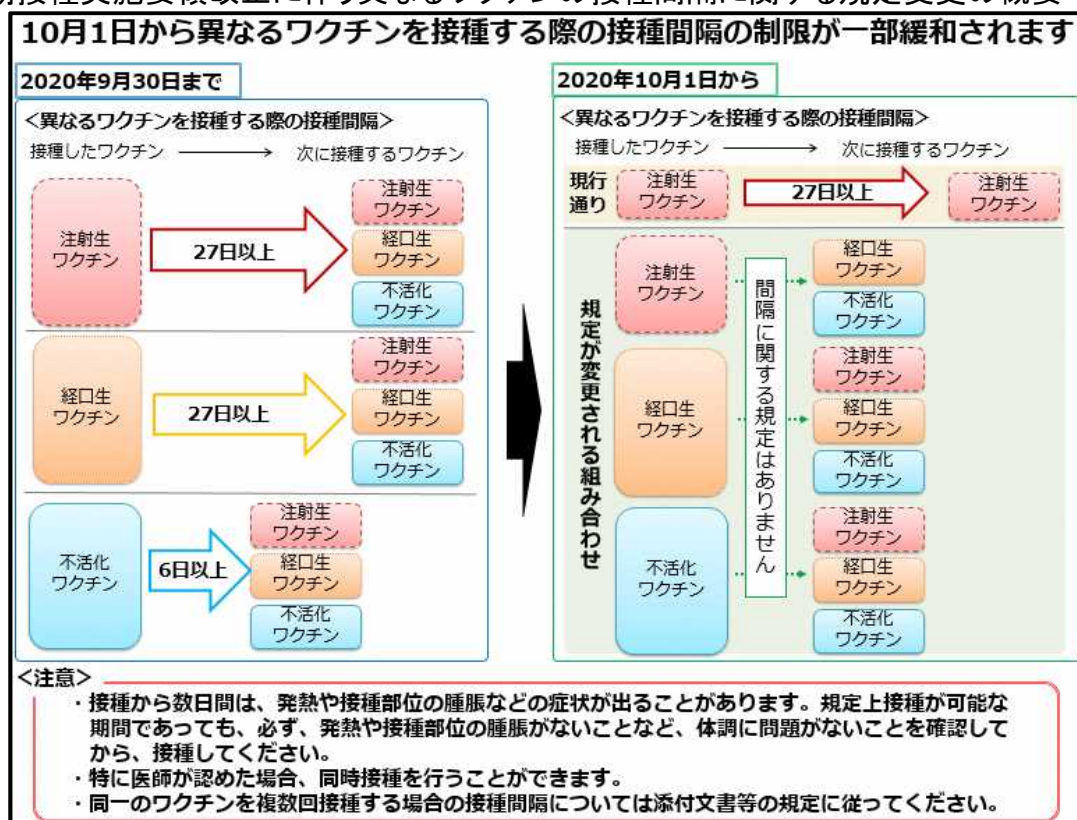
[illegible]接種実施要領改正に伴う異なるワクチンの接種間隔に関する規定変更の概要

10月1日から異なるワクチンを接種する際の接種間隔の制限が一部緩和されます

2020年9月30日まで

<異なるワクチンを接種する際の接種間隔>
接種したワクチン → 次に接種するワクチン

注射生ワクチン 27日以上 注射生ワクチン 経口生ワクチン 不活化ワクチン

経口生ワクチン 27日以上 注射生ワクチン 経口生ワクチン 不活化ワクチン

不活化ワクチン 6日以上 注射生ワクチン 経口生ワクチン 不活化ワクチン

2020年10月1日から

<異なるワクチンを接種する際の接種間隔>
接種したワクチン → 次に接種するワクチン

現行通り 注射生ワクチン 27日以上 注射生ワクチン

規定が変更される組み合わせ

注射生ワクチン 経口生ワクチン 不活化ワクチン

経口生ワクチン 注射生ワクチン 経口生ワクチン 不活化ワクチン

不活化ワクチン 注射生ワクチン 経口生ワクチン 不活化ワクチン

間隔に関する規定はありません

<注意>
・接種から数日間は、発熱や接種部位の腫脹などの症状が出ることがあります。規定上接種が可能な期間であっても、必ず、発熱や接種部位の腫脹がないことなど、体調に問題がないことを確認してから、接種してください。
・特に医師が認めた場合、同時接種を行うことができます。
・同一のワクチンを複数回接種する場合の接種間隔については添付文書等の規定に従ってください。